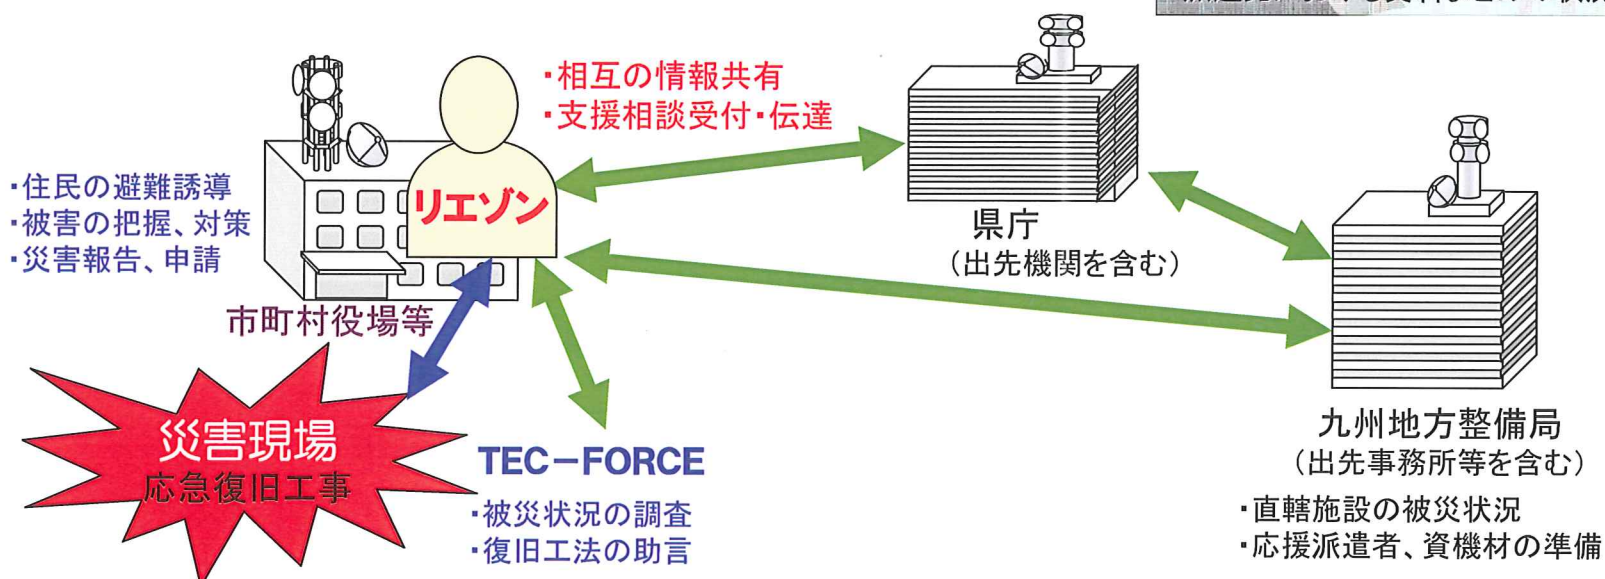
・相互の情報共有
・支援相談受付・伝達

・住民の避難誘導
・被害の把握、対策
・災害報告、申請

リエゾン

市町村役場等

県庁
（出先機関を含む）

九州地方整備局
（出先事務所等を含む）

・直轄施設の被災状況
・応援派遣者、資機材の準備

災害現場
応急復旧工事

TEC－FORCE
・被災状況の調査
・復旧工法の助言